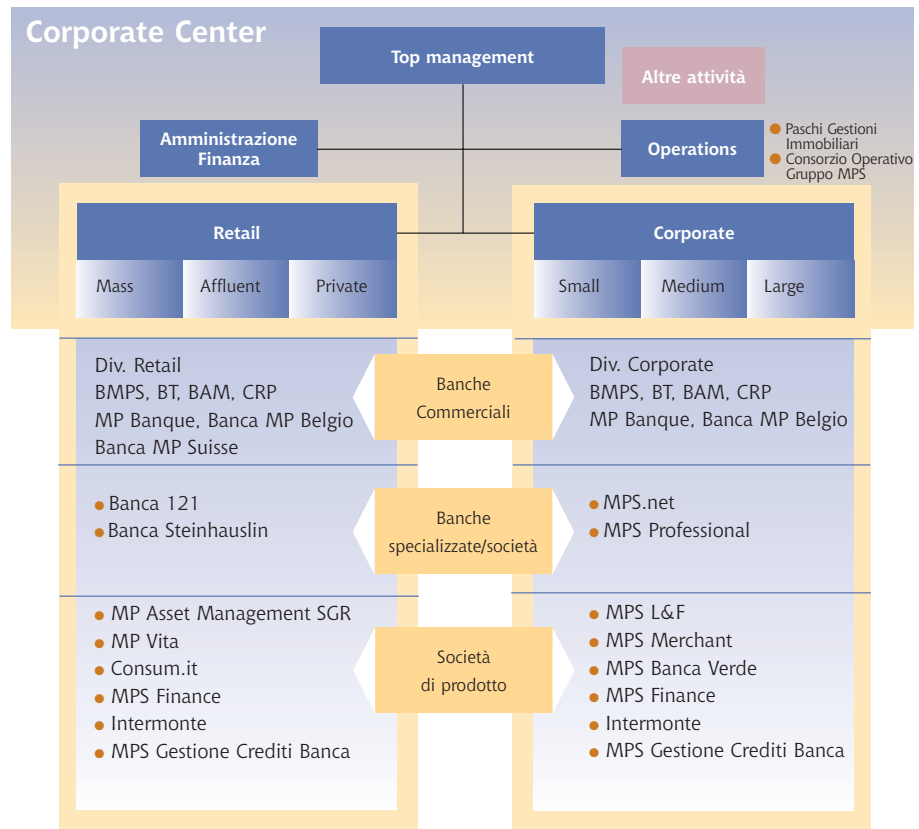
Corporate Center

Top management

Altre attività

Amministrazione Finanza

Operations

- Paschi Gestioni Immobiliari
- Consorzio Operativo Gruppo MPS

Retail

Mass

Affluent

Private

Corporate

Small

Medium

Large

Div. Retail
BMPS, BT, BAM, CRP
MP Banque, Banca MP Belgio
Banca MP Suisse

Banche Commerciali

Div. Corporate
BMPS, BT, BAM, CRP
MP Banque, Banca MP Belgio

- Banca 121
- Banca Steinhauslin

Banche specializzate/società

- MPS.net
- MPS Professional

- MP Asset Management SGR
- MP Vita
- Consum.it
- MPS Finance
- Intermonte
- MPS Gestione Crediti Banca

Società di prodotto

- MPS L&F
- MPS Merchant
- MPS Banca Verde
- MPS Finance
- Intermonte
- MPS Gestione Crediti Banca